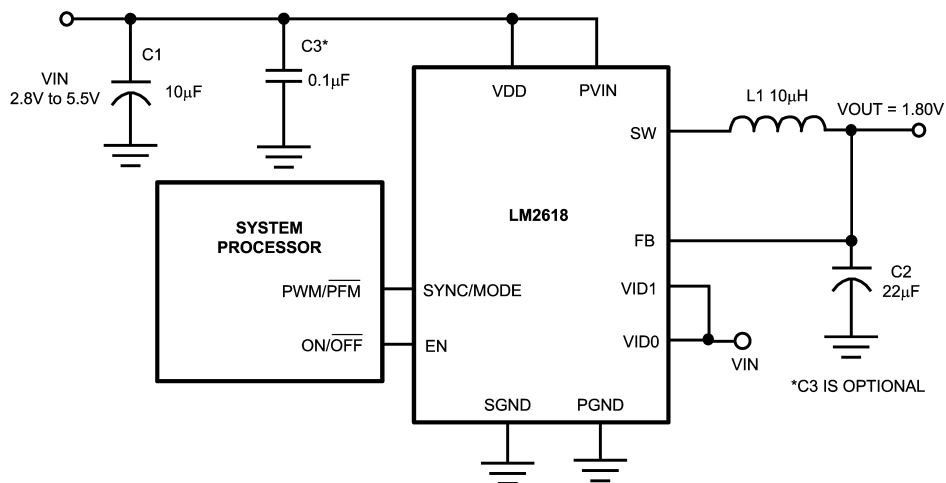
VIN
2.8V to 5.5V

C1
10μF

C3*
0.1μF

VDD
PVIN

L1 10μH

VOUT = 1.80V

SW

LM2618

FB

SYSTEM
PROCESSOR

PWM/$\overline{\text{PFM}}$
SYNC/MODE

VID1

C2
22μF

ON/$\overline{\text{OFF}}$
EN

VID0

VIN

SGND
PGND

*C3 IS OPTIONAL